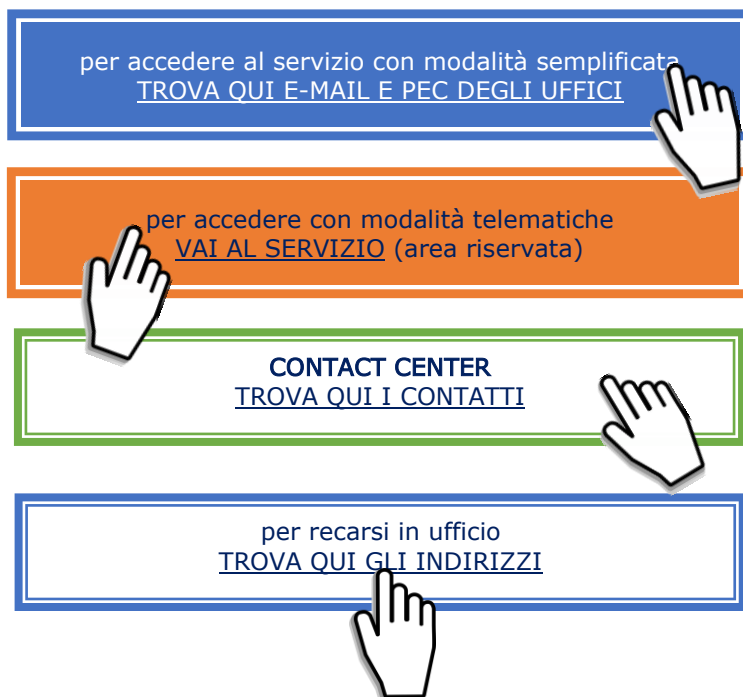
per accedere al servizio con modalità semplificata
TROVA QUI E-MAIL E PEC DEGLI UFFICI

per accedere con modalità telematiche
VAI AL SERVIZIO (area riservata)

CONTACT CENTER
TROVA QUI I CONTATTI

per recarsi in ufficio
TROVA QUI GLI INDIRIZZI